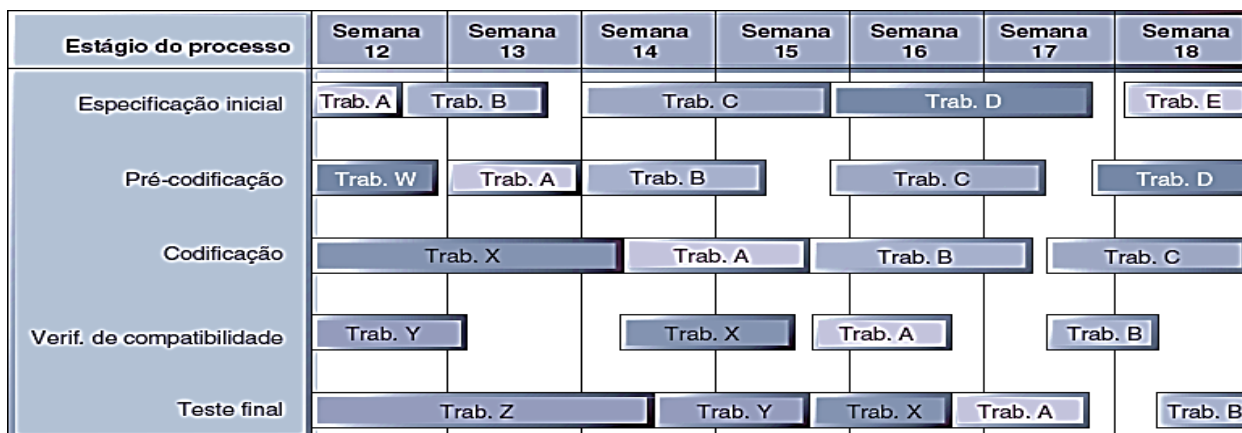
| Estágio do processo | Semana 12 | Semana 13 | Semana 14 | Semana 15 | Semana 16 | Semana 17 | Semana 18 |
|---|---|---|---|---|---|---|---|
| Especificação inicial | Trab. A | Trab. B | Trab. C | | Trab. D | | Trab. E |
| Pré-codificação | Trab. W | Trab. A | Trab. B | | Trab. C | | Trab. D |
| Codificação | Trab. X | | Trab. A | | Trab. B | | Trab. C |
| Verif. de compatibilidade | Trab. Y | | Trab. X | | Trab. A | Trab. B | |
| Teste final | Trab. Z | | Trab. Y | | Trab. X | Trab. A | Trab. B |